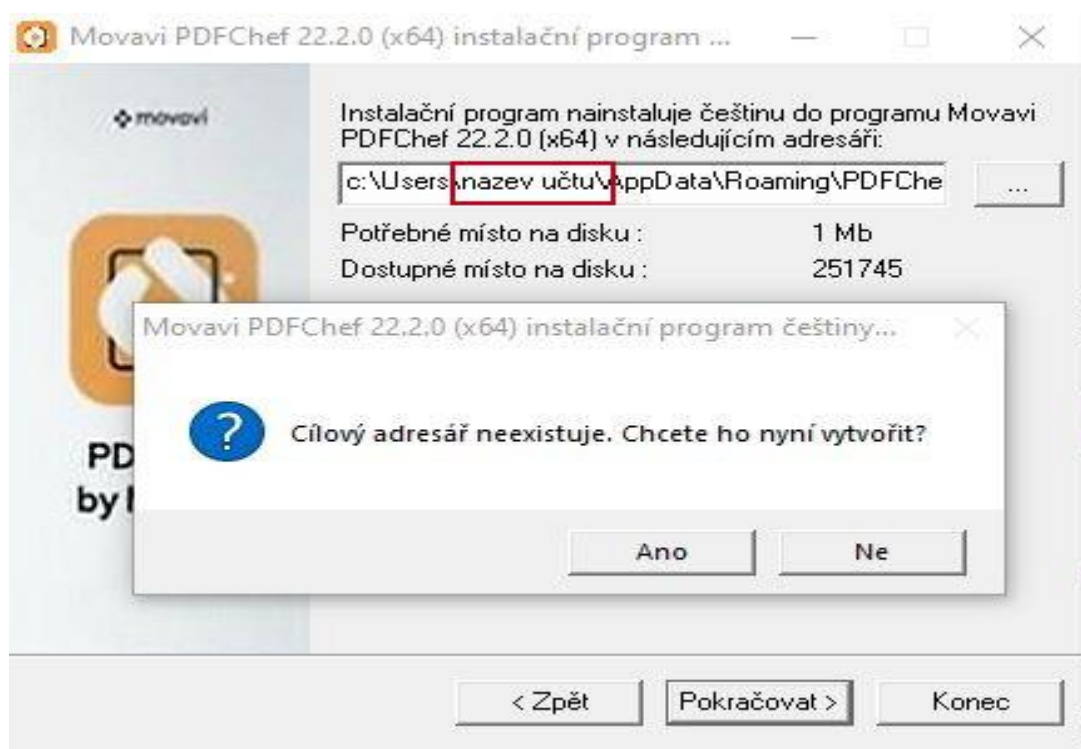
Movavi PDFChef 22.2.0 (x64) instalační program ...

movavi

Instalační program nainstaluje češtinu do programu Movavi PDFChef 22.2.0 (x64) v následujícím adresáři:

c:\Users\nazev učtu\AppData\Roaming\PDFChe

...

Potřebné místo na disku : 1 Mb

Dostupné místo na disku : 251745

PD
by

Movavi PDFChef 22.2.0 (x64) instalační program češtiny...

Cílový adresář neexistuje. Chcete ho nyní vytvořit?

Ano

Ne

< Zpět

Pokračovat >

Konec